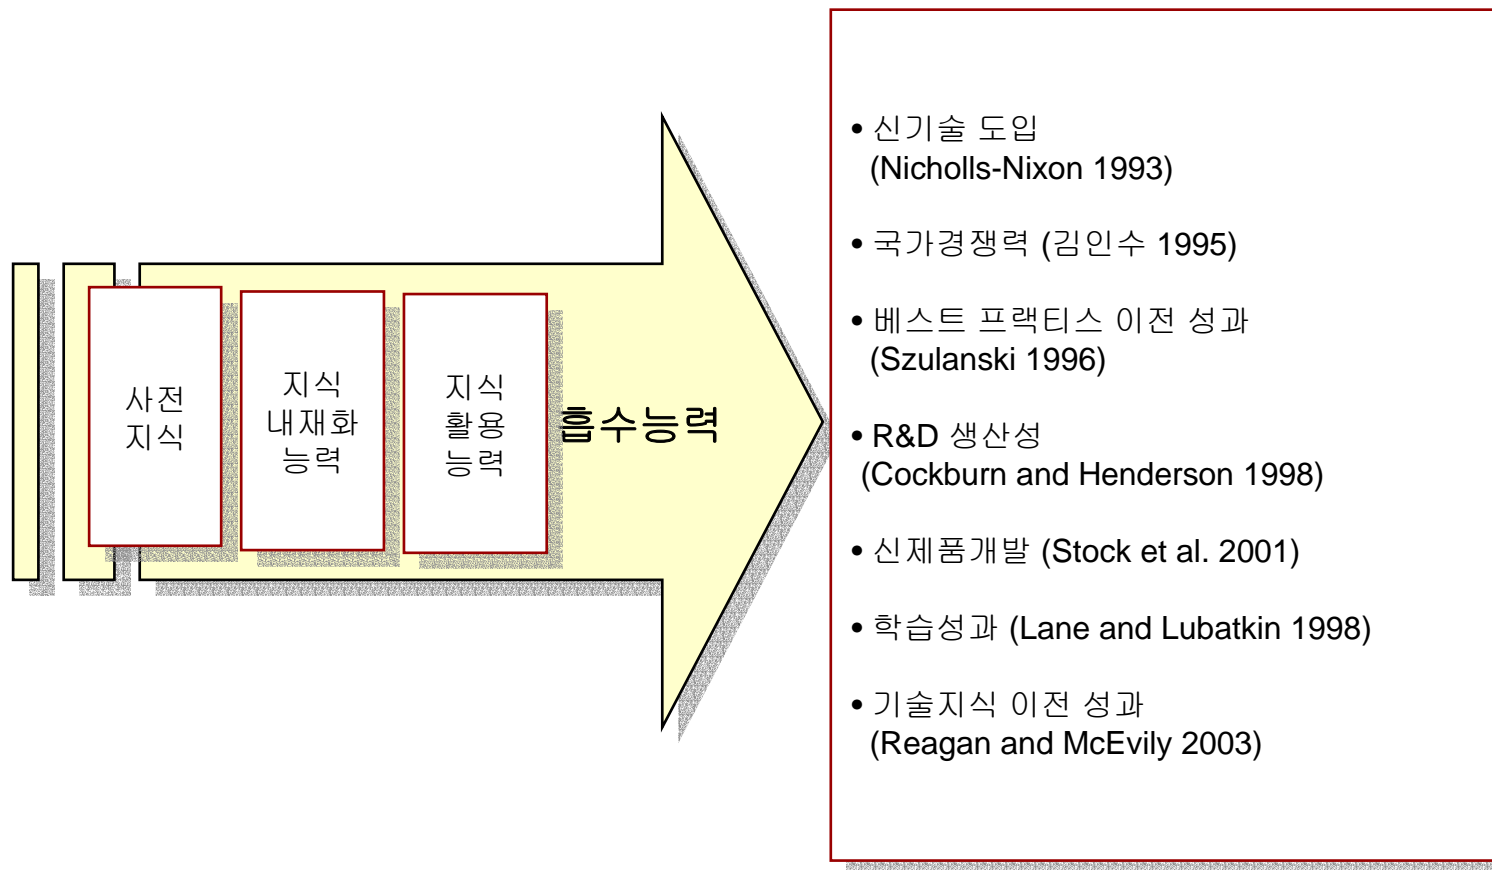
사전 지식

지식 내재화 능력

지식 활용 능력

흡수능력

• 신기술 도입 (Nicholls-Nixon 1993)

• 국가경쟁력 (김인수 1995)

• 베스트 프랙티스 이전 성과 (Szulanski 1996)

• R&D 생산성 (Cockburn and Henderson 1998)

• 신제품개발 (Stock et al. 2001)

• 학습성과 (Lane and Lubatkin 1998)

• 기술지식 이전 성과 (Reagan and McEvily 2003)